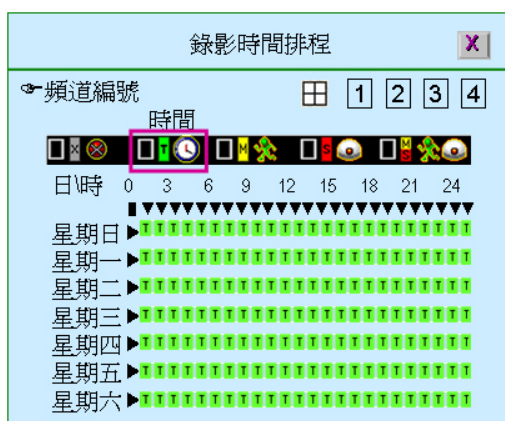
錄影時間排程

X

頻道編號

1 2 3 4

時間

X T M S M S

日\時 0 3 6 9 12 15 18 21 24

星期日 T T T T T T T T T T T T T T T T T T T T T T T T

星期一 T T T T T T T T T T T T T T T T T T T T T T T T

星期二 T T T T T T T T T T T T T T T T T T T T T T T T

星期三 T T T T T T T T T T T T T T T T T T T T T T T T

星期四 T T T T T T T T T T T T T T T T T T T T T T T T

星期五 T T T T T T T T T T T T T T T T T T T T T T T T

星期六 T T T T T T T T T T T T T T T T T T T T T T T T